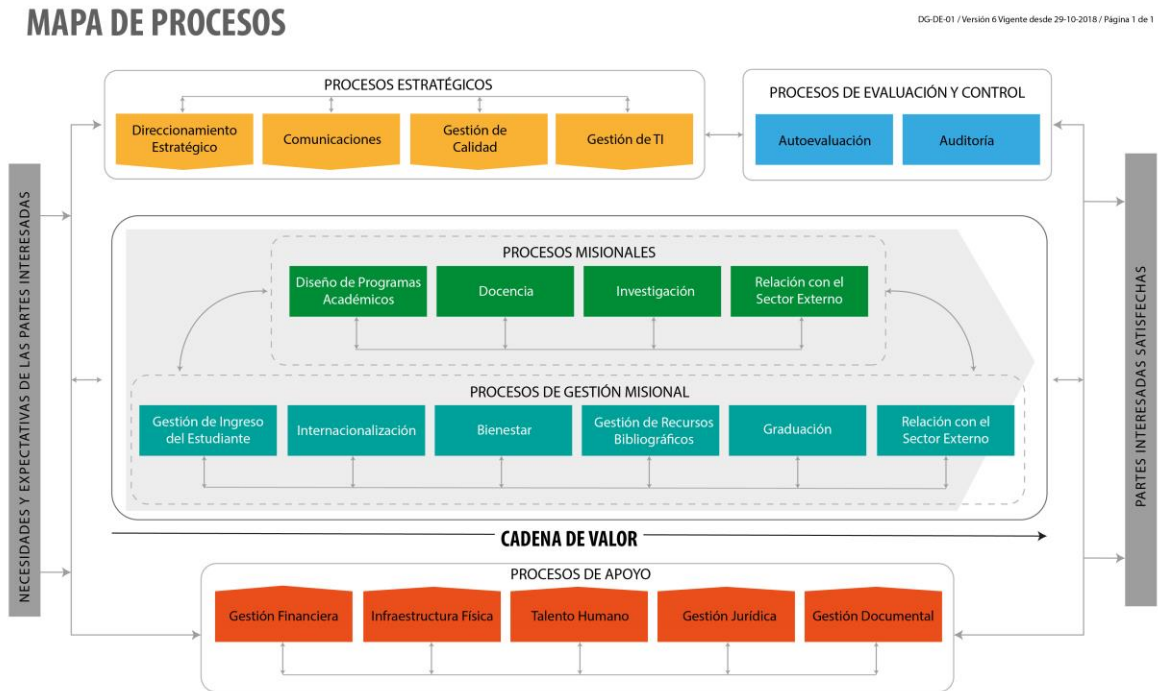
MAPA DE PROCESOS

DG-DE-01 / Versión 6 Vigente desde 29-10-2018 / Página 1 de 1

NECESIDADES Y EXPECTATIVAS DE LAS PARTES INTERESADAS

PROCESOS ESTRATÉGICOS

Direccionamiento Estratégico

Comunicaciones

Gestión de Calidad

Gestión de TI

PROCESOS DE EVALUACIÓN Y CONTROL

Autoevaluación

Auditoría

PROCESOS MISIONALES

Diseño de Programas Académicos

Docencia

Investigación

Relación con el Sector Externo

PROCESOS DE GESTIÓN MISIONAL

Gestión de Ingreso del Estudiante

Internacionalización

Bienestar

Gestión de Recursos Bibliográficos

Graduación

Relación con el Sector Externo

CADENA DE VALOR

PROCESOS DE APOYO

Gestión Financiera

Infraestructura Física

Talento Humano

Gestión Jurídica

Gestión Documental

PARTES INTERESADAS SATISFECHAS